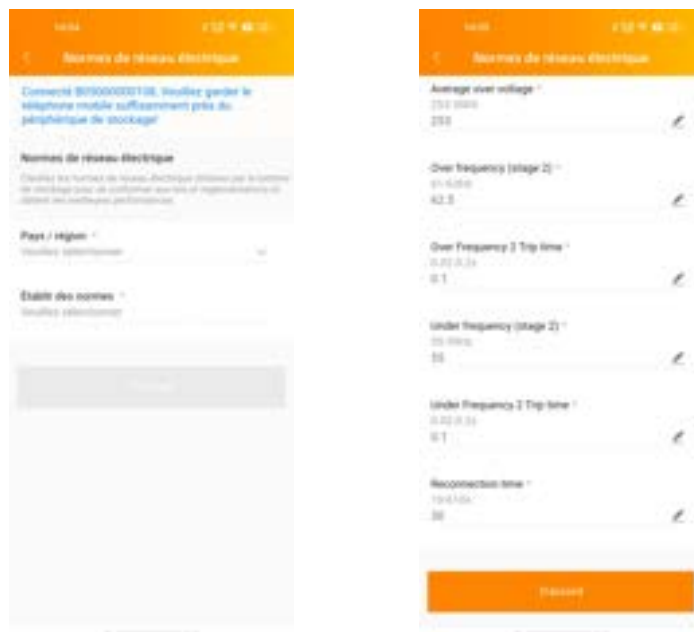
14:04

Normes de réseau électrique

Connecté B09000000108, Veuillez garder le téléphone mobile suffisamment près du périphérique de stockage!

Normes de réseau électrique

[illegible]

Pays / région *

Veuillez sélectionner

Établir des normes *

Veuillez sélectionner

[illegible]

14:05

Normes de réseau électrique

Average over voltage *

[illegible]

253

Over frequency (stage 2) *

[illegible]

52.5

Over Frequency 2 Trip time *

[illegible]

0.1

Under frequency (stage 2) *

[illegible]

55

Under Frequency 2 Trip time *

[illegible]

0.1

Reconnection time *

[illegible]

30

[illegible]